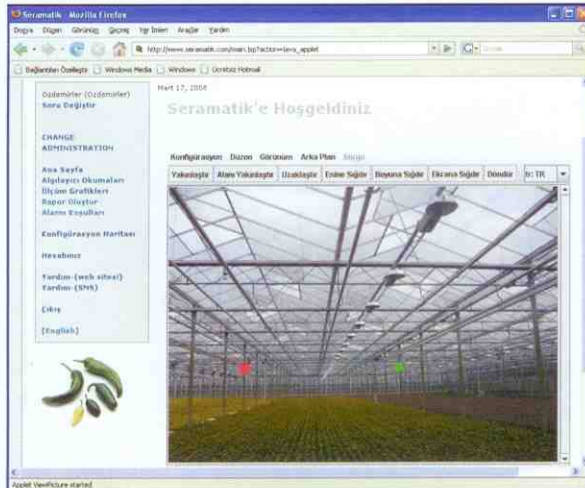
Seramatik - Mozilla Firefox

Dosya Düzen Görünüm Geçmiş Yer İmleri Araçlar Yardım

http://www.seramatik.com/main.jsp?action=java_applet

Bağlantıları Özelleştir Windows Media Windows Ücretsiz Hotmail

Mart 17, 2008

Seramatik'e Hoşgeldiniz

Özdemirler (Özdemirler)
Sera Değiştir

CHANGE
ADMINISTRATION

Ana Sayfa
Algılayıcı Okumaları
Ölçüm Grafikleri
Rapor Oluştur
Alarm Eşikleri

Konfigürasyon Haritası

Hesabınız

Yardım-(web sitesi)
Yardım-(SMS)

Çıkış

[English]

Konfigürasyon Düzen Görünüm Arka Plan Simge

Yakınlaştır Alanı Yakınlaştır Uzaklaştır Enine Sığdır Boyuna Sığdır Ekrana Sığdır Döndür tr: TR

Applet ViewPicture started